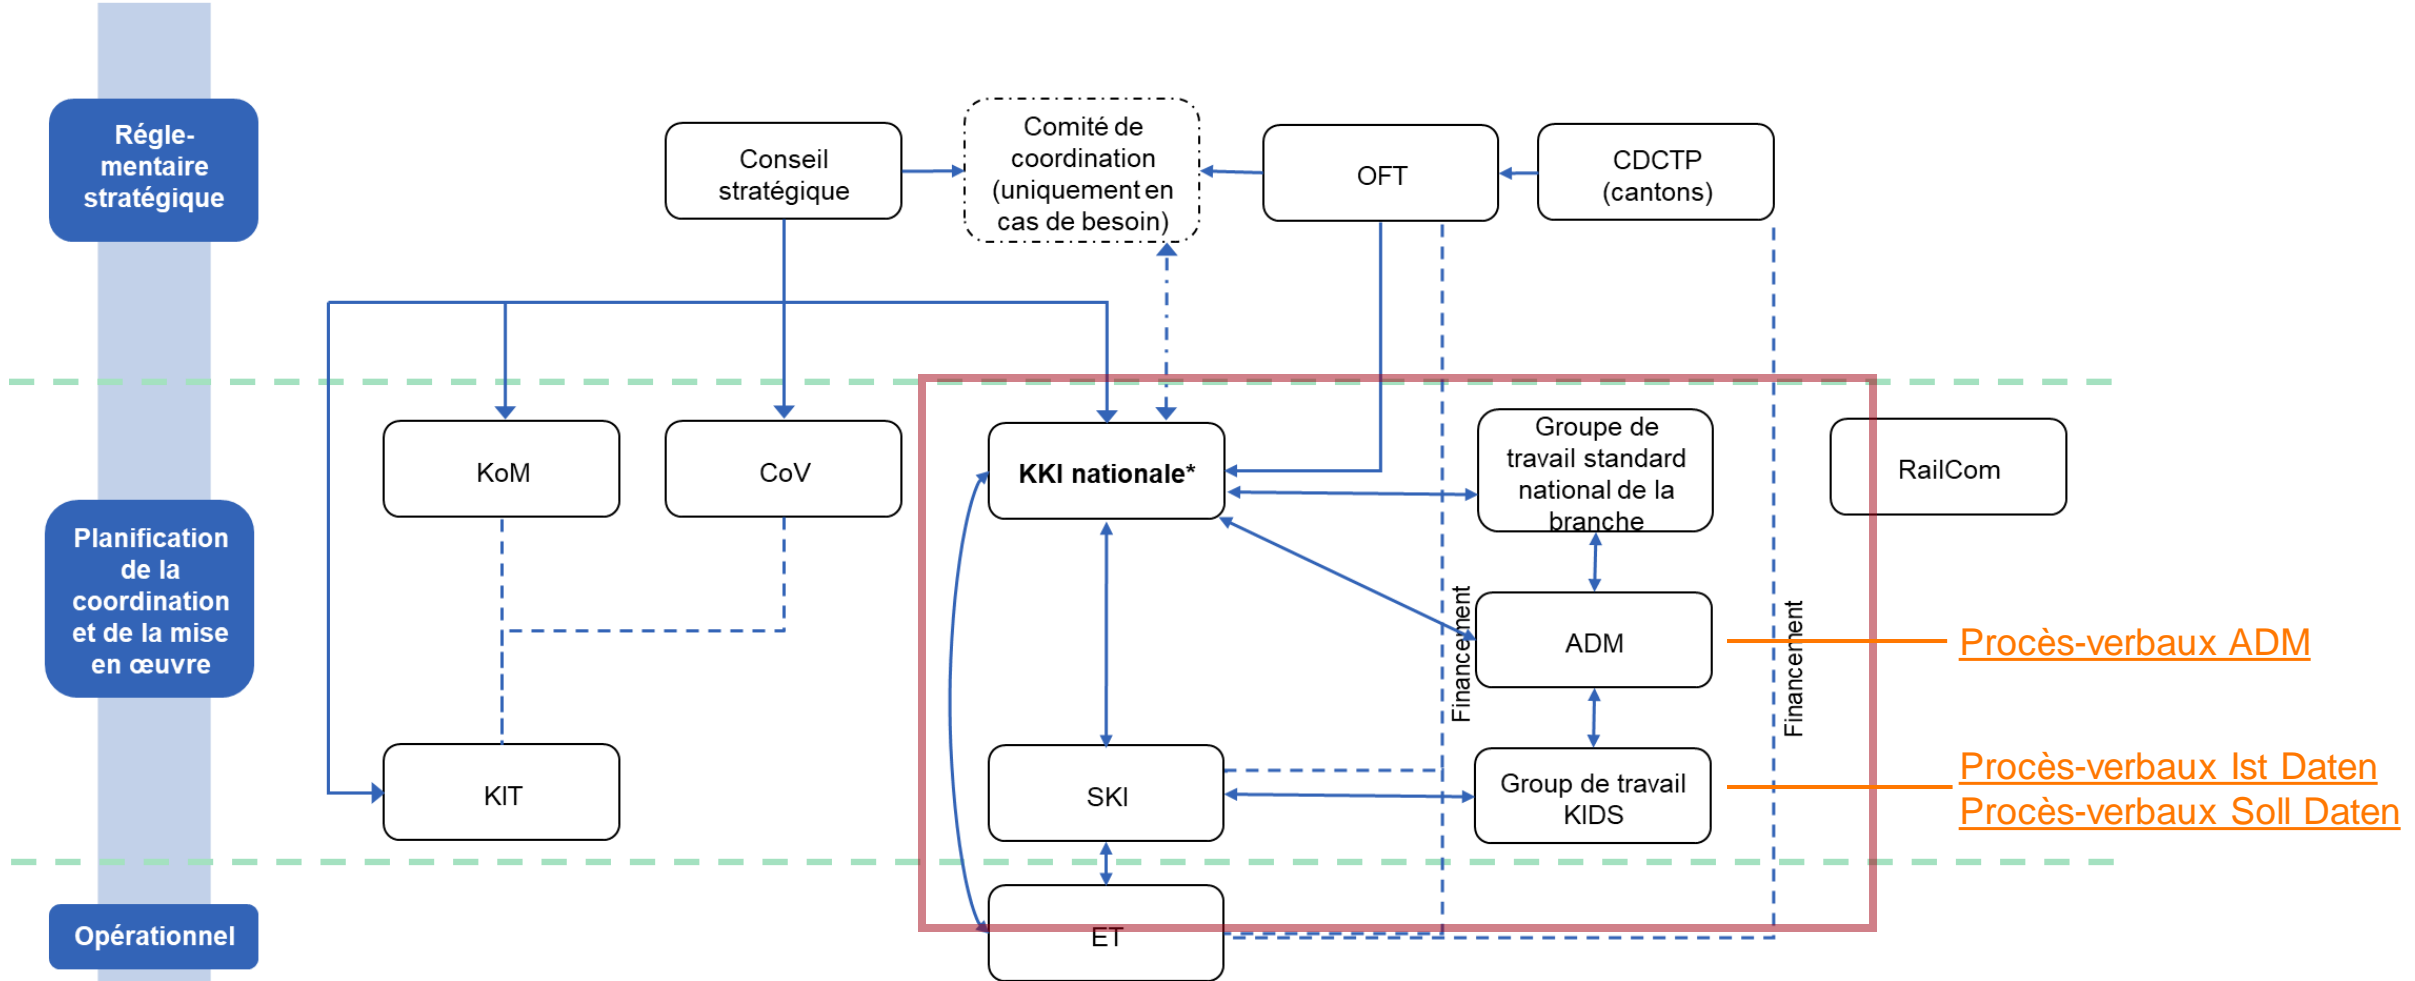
Régle-mentaire stratégique

Conseil stratégique

Comité de coordination (uniquement en cas de besoin)

OFT

CDCTP (cantons)

KoM

CoV

KKI nationale*

Groupe de travail standard national de la branche

RailCom

Planification de la coordination et de la mise en œuvre

ADM

Financement

Financement

Procès-verbaux ADM

KIT

SKI

Group de travail KIDS

Procès-verbaux Ist Daten

Procès-verbaux Soll Daten

Opérationnel

ET